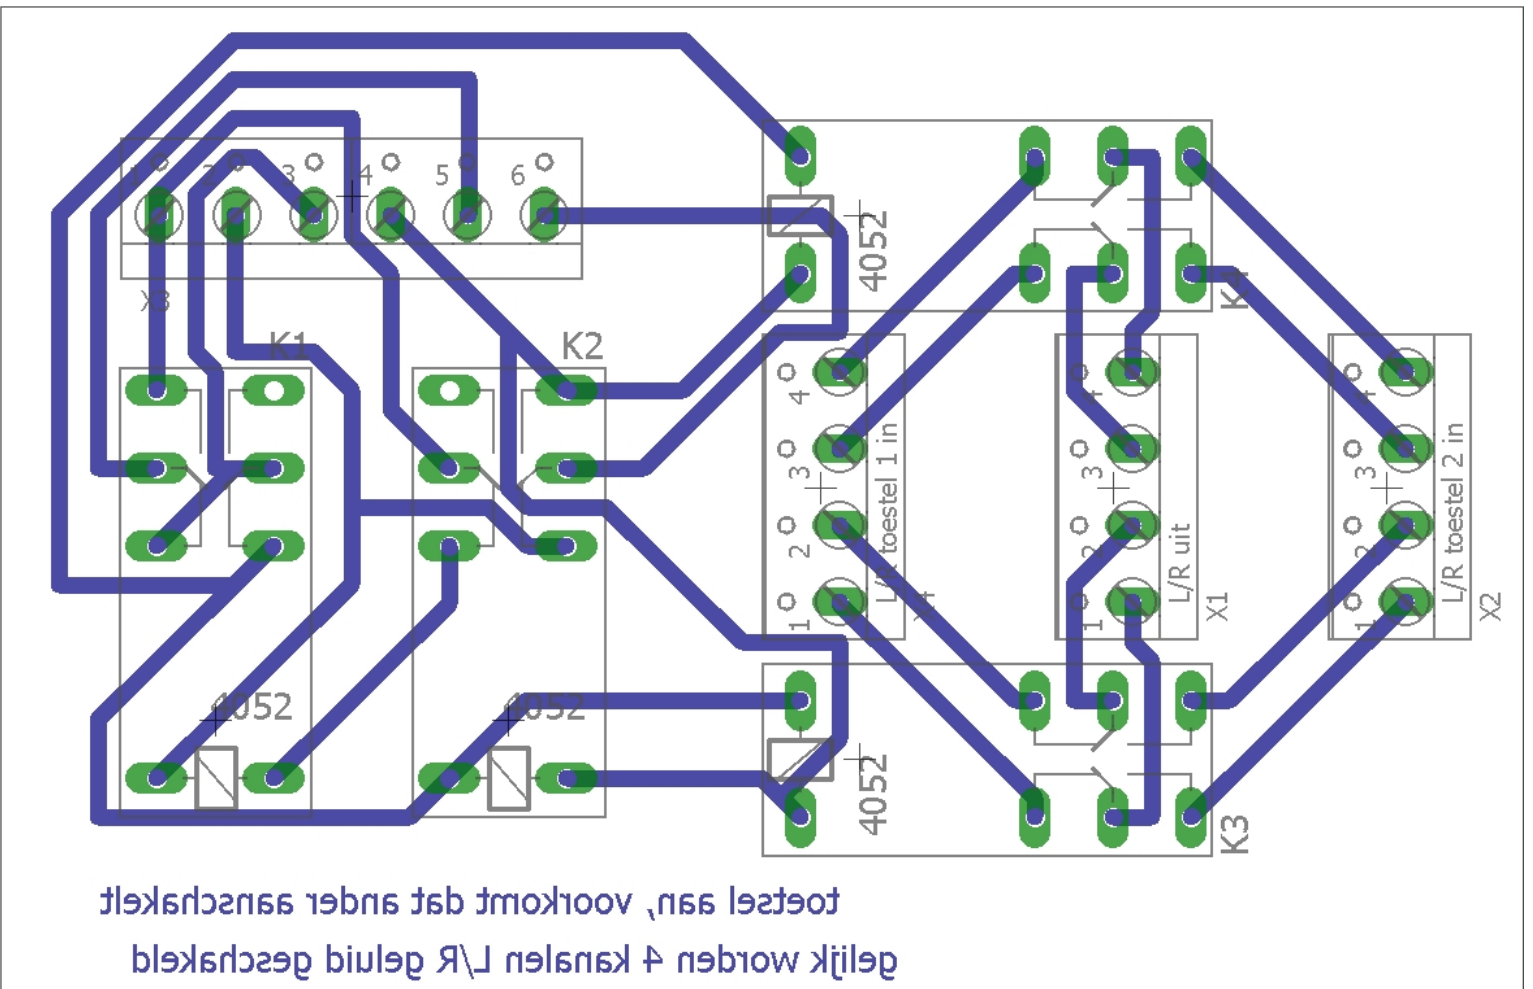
1 2 3 4 5 6

X3

K1

K2

4052

K4

4052

4052

L/R toestel 1 in

X4

L/R uit

X1

L/R toestel 2 in

X2

4052

K3

1 2 3 4

1 2 3 4

1 2 3 4

toestel aan, voorkomt dat ander aanschakelt

gelijk worden 4 kanalen L/R geluid geschakeld